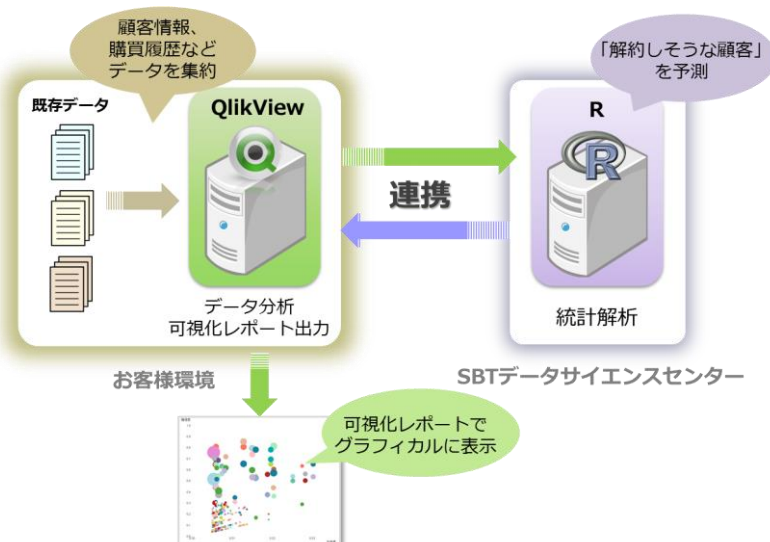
顧客情報、
購買履歴など
データを集約

既存データ

QlikView

データ分析
可視化レポート出力

お客様環境

連携

「解約しそうな顧客」
を予測

R

統計解析

SBTデータサイエンスセンター

可視化レポートで
グラフィカルに表示